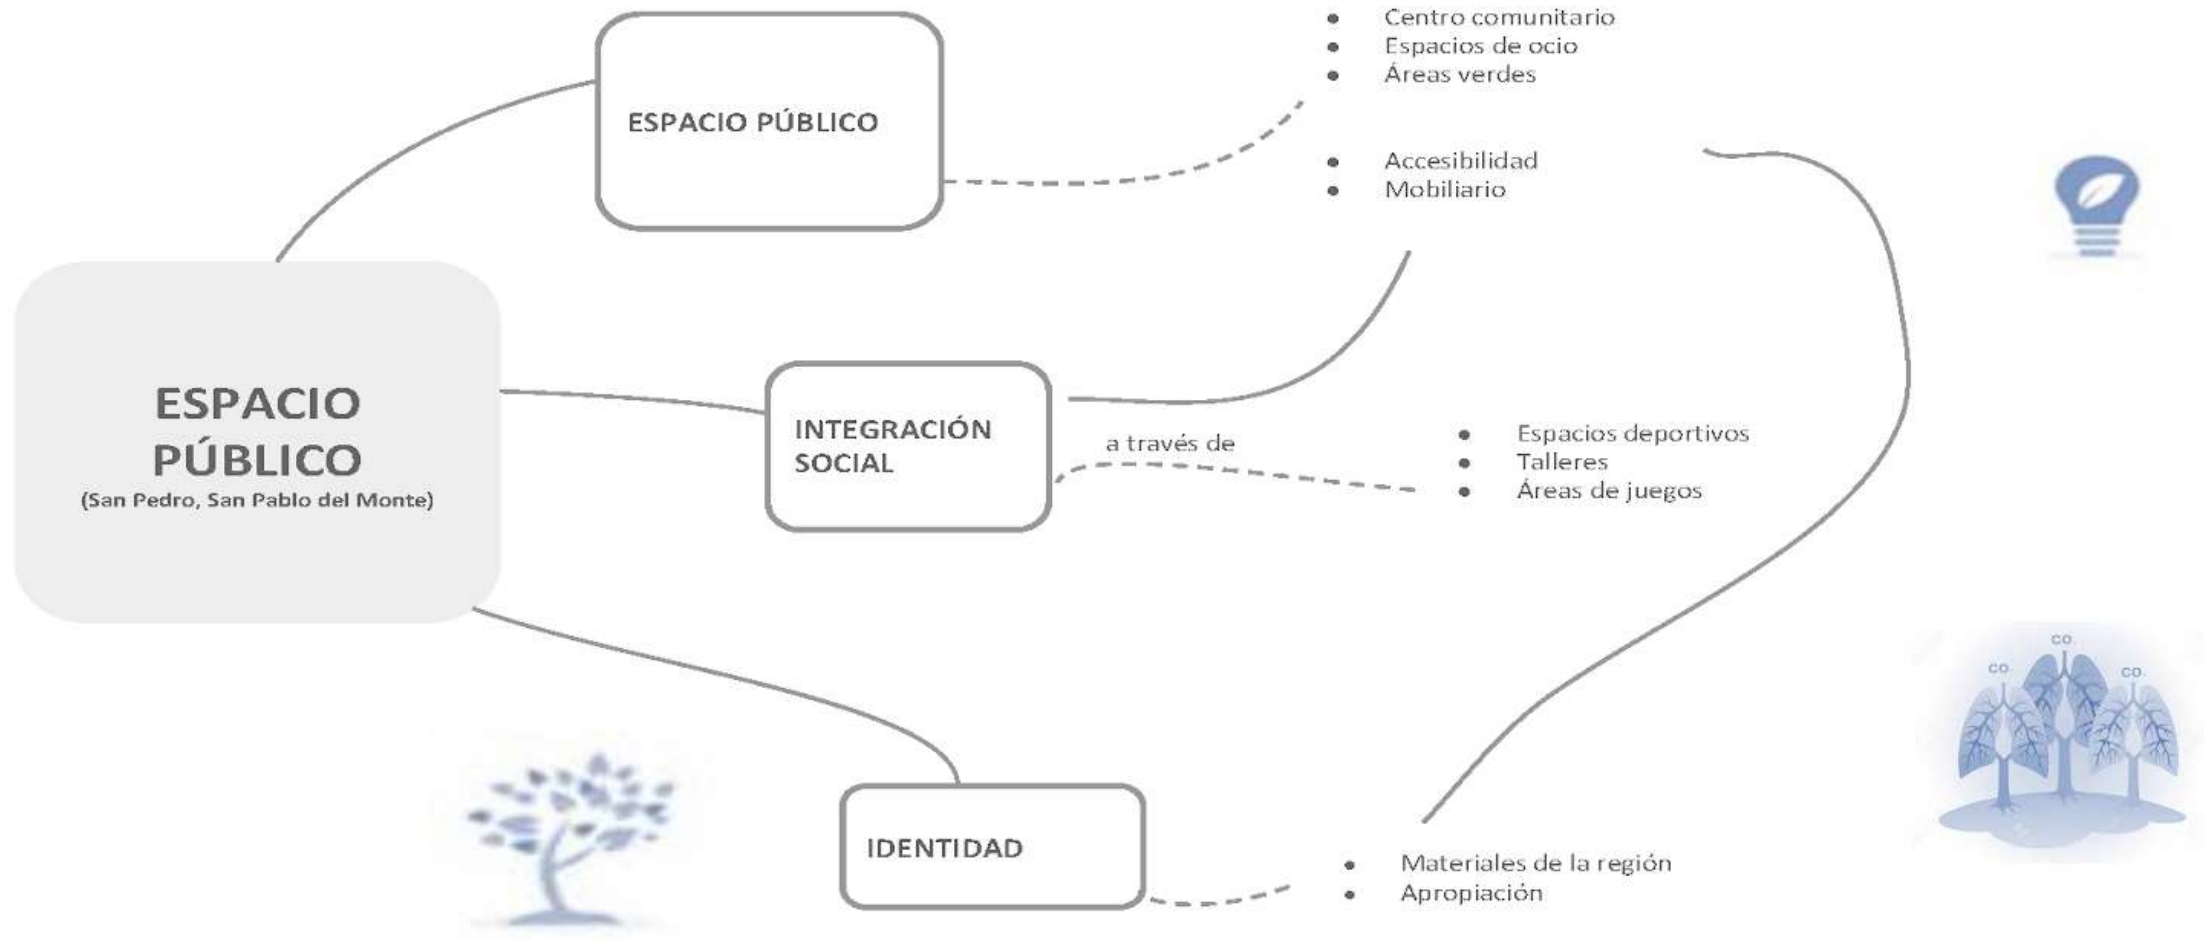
ESPACIO PÚBLICO
(San Pedro, San Pablo del Monte)

ESPACIO PÚBLICO

- Centro comunitario
- Espacios de ocio
- Áreas verdes

- Accesibilidad
- Mobiliario

INTEGRACIÓN SOCIAL

a través de

- Espacios deportivos
- Talleres
- Áreas de juegos

IDENTIDAD

- Materiales de la región
- Apropiación

CO
CO
CO